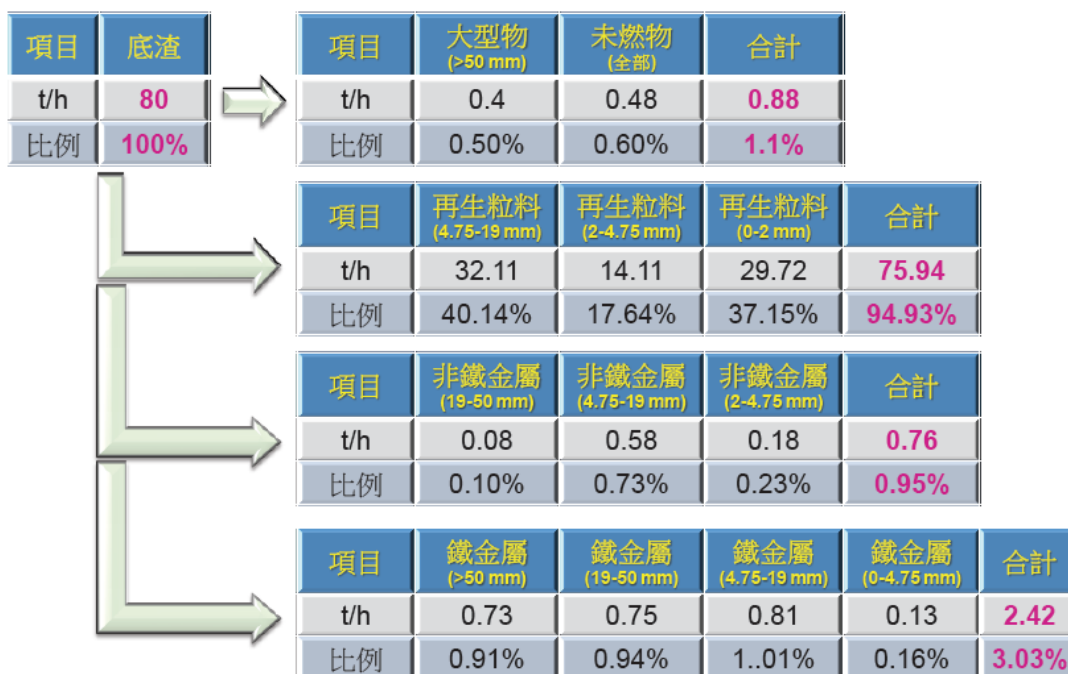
| 項目 | 底渣 |
|---|---|
| t/h | 80 |
| 比例 | 100% |

| 項目 | 大型物 (>50 mm) | 未燃物 (全部) | 合計 |
|---|---|---|---|
| t/h | 0.4 | 0.48 | 0.88 |
| 比例 | 0.50% | 0.60% | 1.1% |

| 項目 | 再生粒料 (4.75-19 mm) | 再生粒料 (2-4.75 mm) | 再生粒料 (0-2 mm) | 合計 |
|---|---|---|---|---|
| t/h | 32.11 | 14.11 | 29.72 | 75.94 |
| 比例 | 40.14% | 17.64% | 37.15% | 94.93% |

| 項目 | 非鐵金屬 (19-50 mm) | 非鐵金屬 (4.75-19 mm) | 非鐵金屬 (2-4.75 mm) | 合計 |
|---|---|---|---|---|
| t/h | 0.08 | 0.58 | 0.18 | 0.76 |
| 比例 | 0.10% | 0.73% | 0.23% | 0.95% |

| 項目 | 鐵金屬 (>50 mm) | 鐵金屬 (19-50 mm) | 鐵金屬 (4.75-19 mm) | 鐵金屬 (0-4.75 mm) | 合計 |
|---|---|---|---|---|---|
| t/h | 0.73 | 0.75 | 0.81 | 0.13 | 2.42 |
| 比例 | 0.91% | 0.94% | 1..01% | 0.16% | 3.03% |